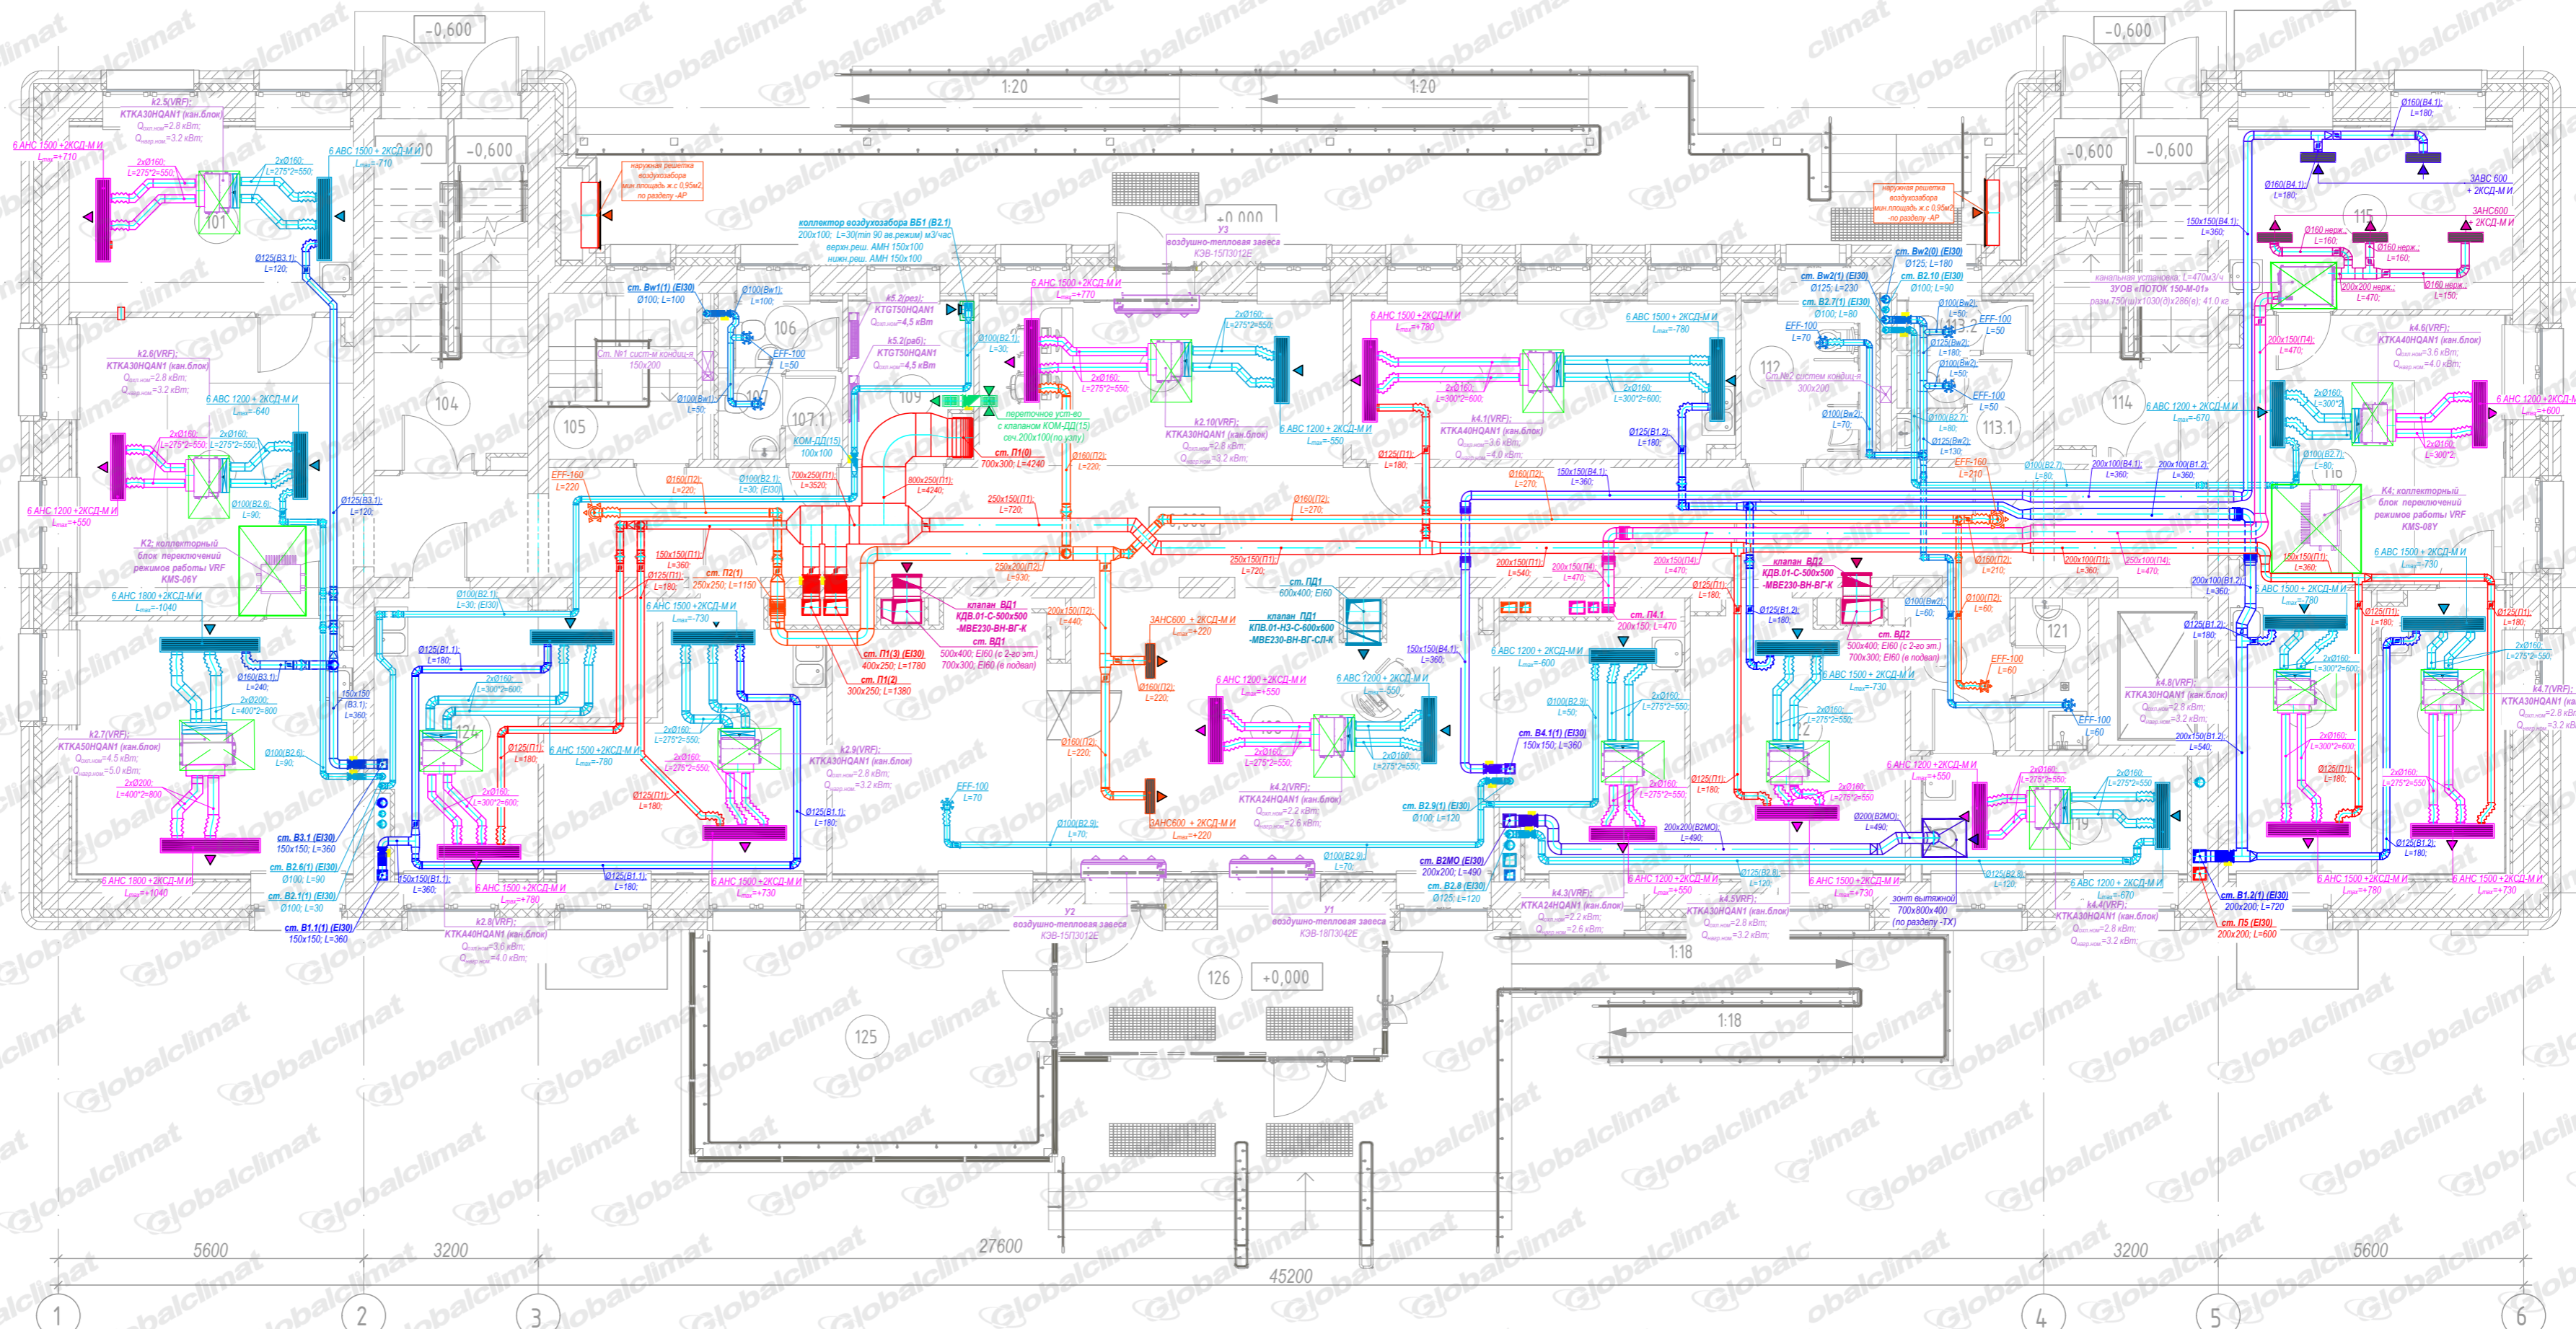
-0,600
-0,600
-0,600
-0,600
-0,600
1:20
1:20
k2.5(VRF):
KTKA30HQAN1 (кан.блок)
6 AHC 1500 +2КСД-М И
6 ABC 1500 + 2КСД-М И
101
104
105
106
107.1
109
112
113.1
113.2
114
115
116
121
124
125
126
+0,000
+0,000
коллектор воздухозабора ВБ1 (В2.1)
воздушно-тепловая завеса
КЭВ-15П3012Е
k2.6(VRF):
KTKA30HQAN1 (кан.блок)
K2: коллекторный блок переключений режимов работы VRF KMS-06Y
k2.7(VRF):
KTKA50HQAN1 (кан.блок)
k2.8(VRF):
KTKA40HQAN1 (кан.блок)
k2.9(VRF):
KTKA30HQAN1 (кан.блок)
k2.10(VRF):
KTKA30HQAN1 (кан.блок)
k4.1(VRF):
KTKA40HQAN1 (кан.блок)
k4.2(VRF):
KTKA24HQAN1 (кан.блок)
k4.3(VRF):
KTKA24HQAN1 (кан.блок)
k4.4(VRF):
KTKA30HQAN1 (кан.блок)
k4.5(VRF):
KTKA30HQAN1 (кан.блок)
k4.6(VRF):
KTKA40HQAN1 (кан.блок)
k4.7(VRF):
k4.8(VRF):
KTKA30HQAN1 (кан.блок)
K4: коллекторный блок переключений режимов работы VRF KMS-08Y
клапан ВД1
КДВ.01-С-500х500 -МВЕ230-ВН-ВГ-К
клапан ВД2
КДВ.01-С-500х500 -МВЕ230-ВН-ВГ-К
клапан ПД1
КПВ.01-Н3-С-600х600 -МВЕ230-ВН-ВГ-СЛ-К
Y1
воздушно-тепловая завеса
КЭВ-18П3042Е
Y2
воздушно-тепловая завеса
КЭВ-15П3012Е
Y3
зонт вытяжной 700х800х400 (по разделу -ТХ)
канальная установка; L=470м3/ч
ЗУОВ «ПОТОК 150-М-01»
наружная решетка воздухозабора
1:18
1:18
5600
3200
27600
45200
3200
5600
1
2
3
4
5
6